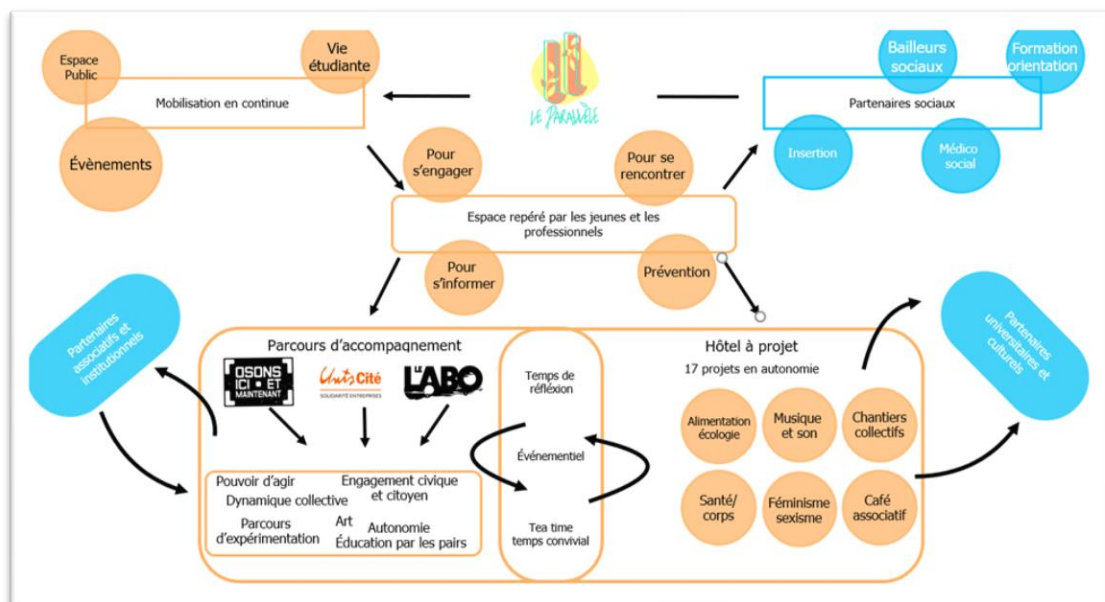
Espace Public

Vie étudiante

Mobilisation en continue

Évènements

LE PARALLÈLE

Bailleurs sociaux

Formation orientation

Partenaires sociaux

Insertion

Médico social

Pour s'engager

Pour se rencontrer

Espace repéré par les jeunes et les professionnels

Pour s'informer

Prévention

Partenaires associatifs et institutionnels

Parcours d'accompagnement

OSONS ICI ET MAINTENANT

Unis Cité SOLIDARITÉ ENTREPRISES

LE LABO

Pouvoir d'agir

Engagement civique et citoyen

Dynamique collective

Parcours d'expérimentation

Art

Autonomie

Éducation par les pairs

Temps de réflexion

Événementiel

Tea time temps convivial

Hôtel à projet

17 projets en autonomie

Alimentation écologie

Musique et son

Chantiers collectifs

Santé/ corps

Féminisme sexisme

Café associatif

Partenaires universitaires et culturels